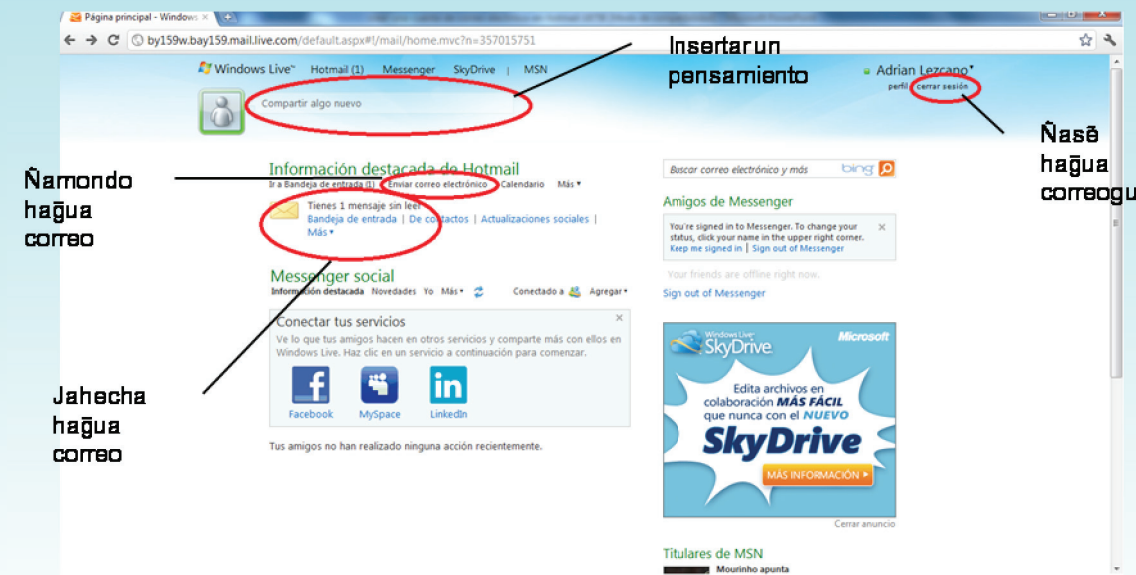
Página principal - Windows ×

by159w.bay159.mail.live.com/default.aspx#!/mail/home.mvc?n=357015751

Insertar un pensamiento

Windows Live™ Hotmail (1) Messenger SkyDrive | MSN

Adrian Lezcano

perfil cerrar sesión

Compartir algo nuevo

Ñasẽ hag̃ua correogui

Ñamondo hag̃ua correo

Información destacada de Hotmail

Ir a Bandeja de entrada (1) Enviar correo electrónico Calendario Más

Tienes 1 mensaje sin leer

Bandeja de entrada | De contactos | Actualizaciones sociales | Más

Buscar correo electrónico y más bing

Amigos de Messenger

You're signed in to Messenger. To change your status, click your name in the upper right corner. Keep me signed in | Sign out of Messenger

Your friends are offline right now.

Sign out of Messenger

Messenger social

Información destacada Novedades Yo Más Conectado a Agregar

Conectar tus servicios

Ve lo que tus amigos hacen en otros servicios y comparte más con ellos en Windows Live. Haz clic en un servicio a continuación para comenzar.

Facebook MySpace LinkedIn

Jahecha hag̃ua correo

Tus amigos no han realizado ninguna acción recientemente.

Windows Live SkyDrive Microsoft

Edita archivos en colaboración MÁS FÁCIL que nunca con el NUEVO SkyDrive

MÁS INFORMACIÓN

Cerrar anuncio

Titulares de MSN

Mourinho apunta